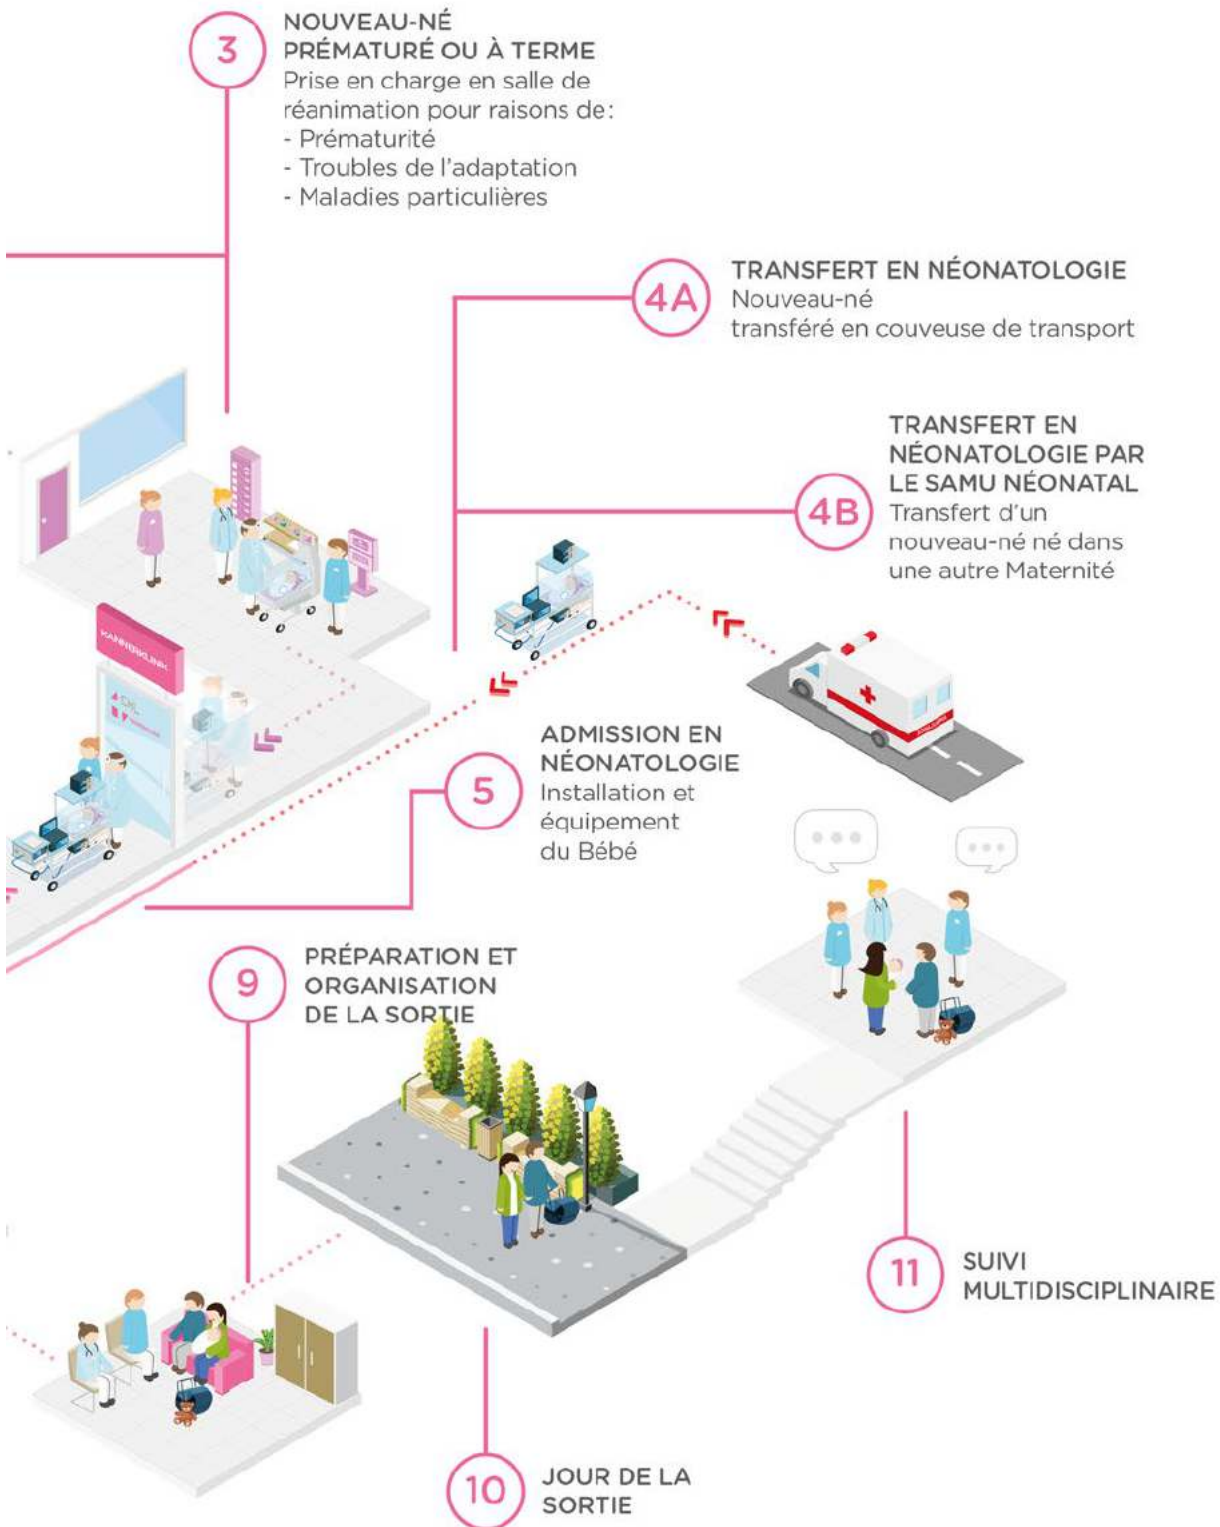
3

NOUVEAU-NÉ PRÉMATURÉ OU À TERME
Prise en charge en salle de réanimation pour raisons de:
- Prématurité
- Troubles de l'adaptation
- Maladies particulières

4A

TRANSFERT EN NÉONATOLOGIE
Nouveau-né transféré en couveuse de transport

4B

TRANSFERT EN NÉONATOLOGIE PAR LE SAMU NÉONATAL
Transfert d'un nouveau-né né dans une autre Maternité

KANNERKLINIK

5

ADMISSION EN NÉONATOLOGIE
Installation et équipement du Bébé

9

PRÉPARATION ET ORGANISATION DE LA SORTIE

11

SUIVI MULTIDISCIPLINAIRE

10

JOUR DE LA SORTIE